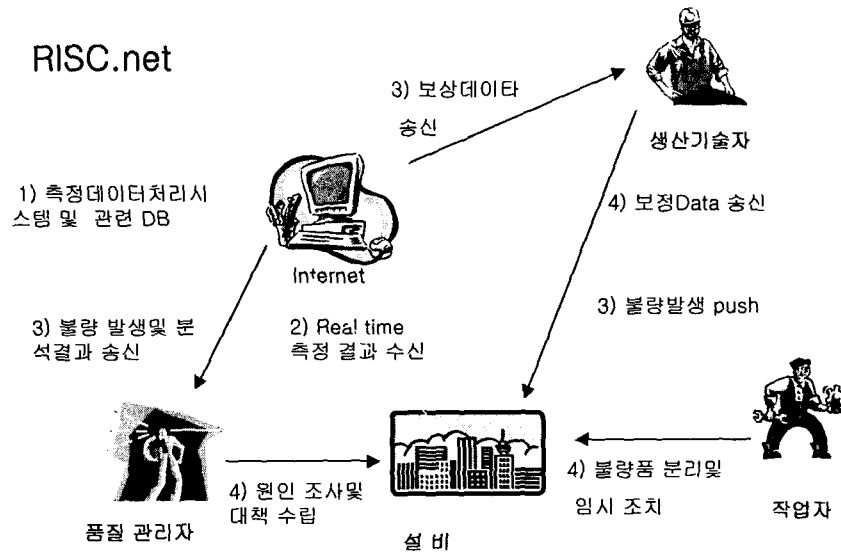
RISC.net

3) 보상데이타 송신

생산기술자

1) 측정데이터처리시스템 및 관련 DB

Internet

4) 보정Data 송신

3) 불량 발생및 분석결과 송신

2) Real time 측정 결과 수신

3) 불량발생 push

4) 원인 조사및 대책 수립

4) 불량품 분리및 임시 조치

품질 관리자

설 비

작업자